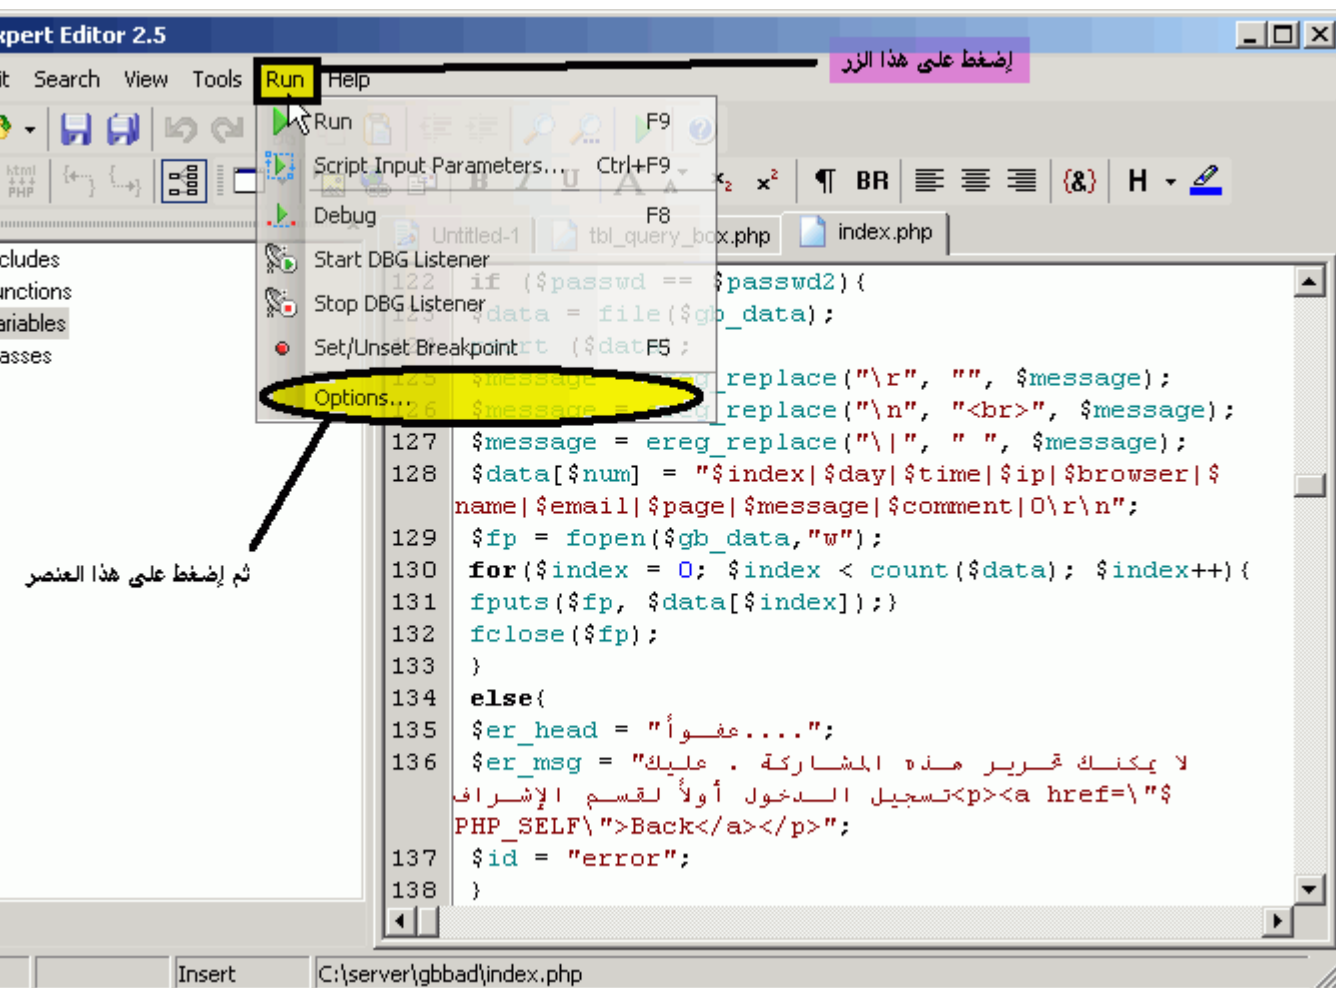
xpert Editor 2.5

it Search View Tools Run Help

إضغط على هذا الزر

Run F9
Script Input Parameters... Ctrl+F9
Debug F8
Start DBG Listener
Stop DBG Listener
Set/Unset Breakpoint F5
Options...

BR H

Untitled-1 tbl_query_box.php index.php

cludes
inctions
ariables
asses

ثم إضغط على هذا العنصر

122 if ($passwd == $passwd2){
123 $data = file($gb_data);
125 $message = ereg_replace("\r", "", $message);
126 $message = ereg_replace("\n", "<br>", $message);
127 $message = ereg_replace("\|", " ", $message);
128 $data[$num] = "$index|$day|$time|$ip|$browser|$name|$email|$page|$message|$comment|0\r\n";
129 $fp = fopen($gb_data,"w");
130 for($index = 0; $index < count($data); $index++){
131 fputs($fp, $data[$index]);}
132 fclose($fp);
133 }
134 else{
135 $er_head = "عفـــواً....";
136 $er_msg = "لا يمكنك تحرير هذه المشاركة . عليك تسجيل الدخول أولاً لقسم الإشراف<p><a href=\"$PHP_SELF\">Back</a></p>";
137 $id = "error";
138 }

Insert C:\server\gbbad\index.php